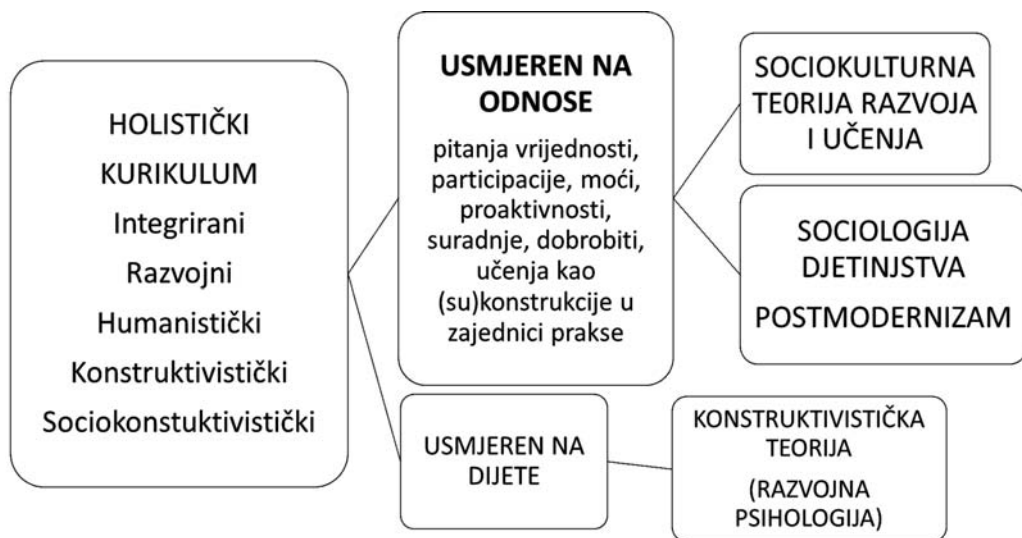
HOLISTIČKI
KURIKULUM
Integrirani
Razvojni
Humanistički
Konstruktivistički
Sociokonstuktivistički

USMJEREN NA ODNOSE

pitanja vrijednosti, participacije, moći, proaktivnosti, suradnje, dobrobiti, učenja kao (su)konstrukcije u zajednici prakse

SOCIOKULTURNA TEORIJA RAZVOJA I UČENJA

SOCIOLOGIJA DJETINJSTVA

POSTMODERNIZAM

USMJEREN NA DIJETE

KONSTRUKTIVISTIČKA TEORIJA

(RAZVOJNA PSIHOLOGIJA)